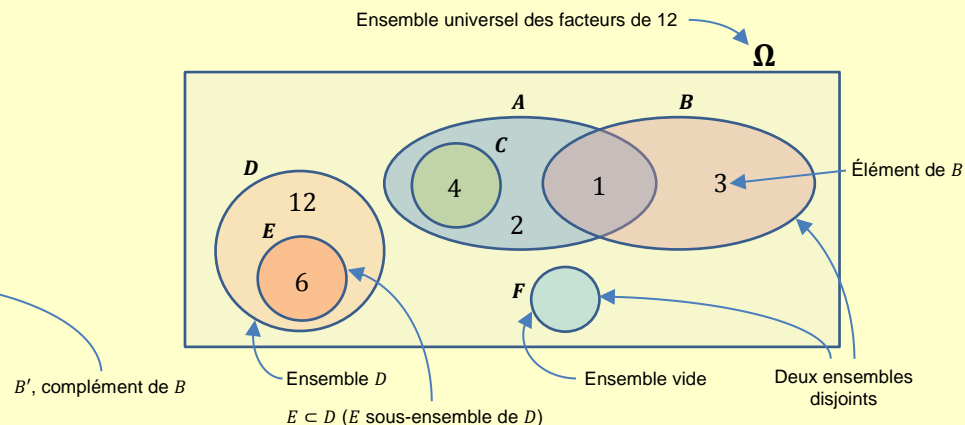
Ensemble universel des facteurs de 12

$\Omega$

$A$

$B$

$C$

$D$

12

$E$

6

4

2

1

3

Élément de $B$

$F$

$B'$, complément de $B$

Ensemble $D$

Ensemble vide

Deux ensembles disjoints

$E \subset D$ ($E$ sous-ensemble de $D$)